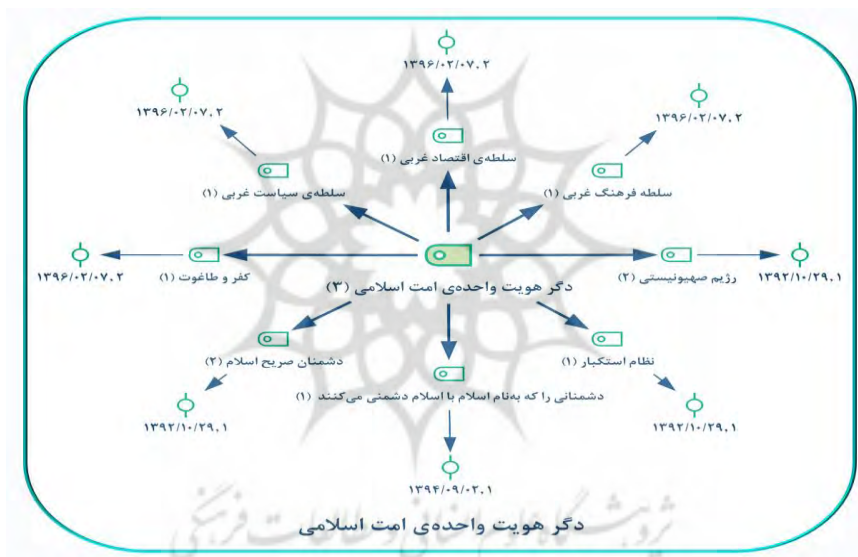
۱۳۹۶/۰۲/۰۷.۲

۱۳۹۶/۰۲/۰۷.۲

۱۳۹۶/۰۲/۰۷.۲

سلطه‌ی اقتصاد غربی (۱)

سلطه‌ی سیاست غربی (۱)

سلطه فرهنگ غربی (۱)

۱۳۹۶/۰۲/۰۷.۲

کفر و طاغوت (۱)

رژیم صهیونیستی (۲)

۱۳۹۲/۱۰/۲۹.۱

دگر هویت واحده‌ی امت اسلامی (۳)

دشمنان صریح اسلام (۲)

نظام استکبار (۱)

دشمنانی را که به‌نام اسلام با اسلام دشمنی می‌کنند (۱)

۱۳۹۲/۱۰/۲۹.۱

۱۳۹۲/۱۰/۲۹.۱

۱۳۹۴/۰۹/۰۲.۱

دگر هویت واحده‌ی امت اسلامی